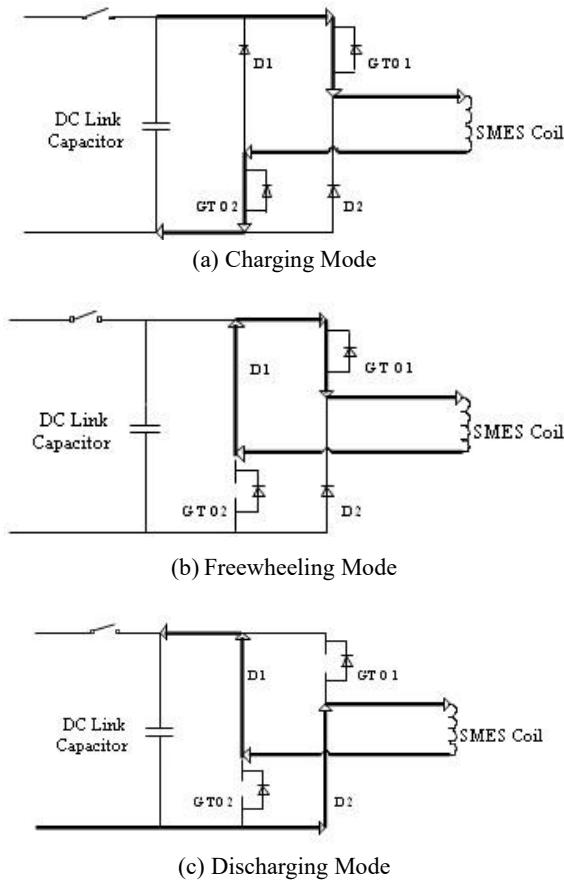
D1

GTO1

DC Link Capacitor

SMES Coil

GTO2

D2

(a) Charging Mode

D1

GTO1

DC Link Capacitor

SMES Coil

GTO2

D2

(b) Freewheeling Mode

D1

GTO1

DC Link Capacitor

SMES Coil

GTO2

D2

(c) Discharging Mode